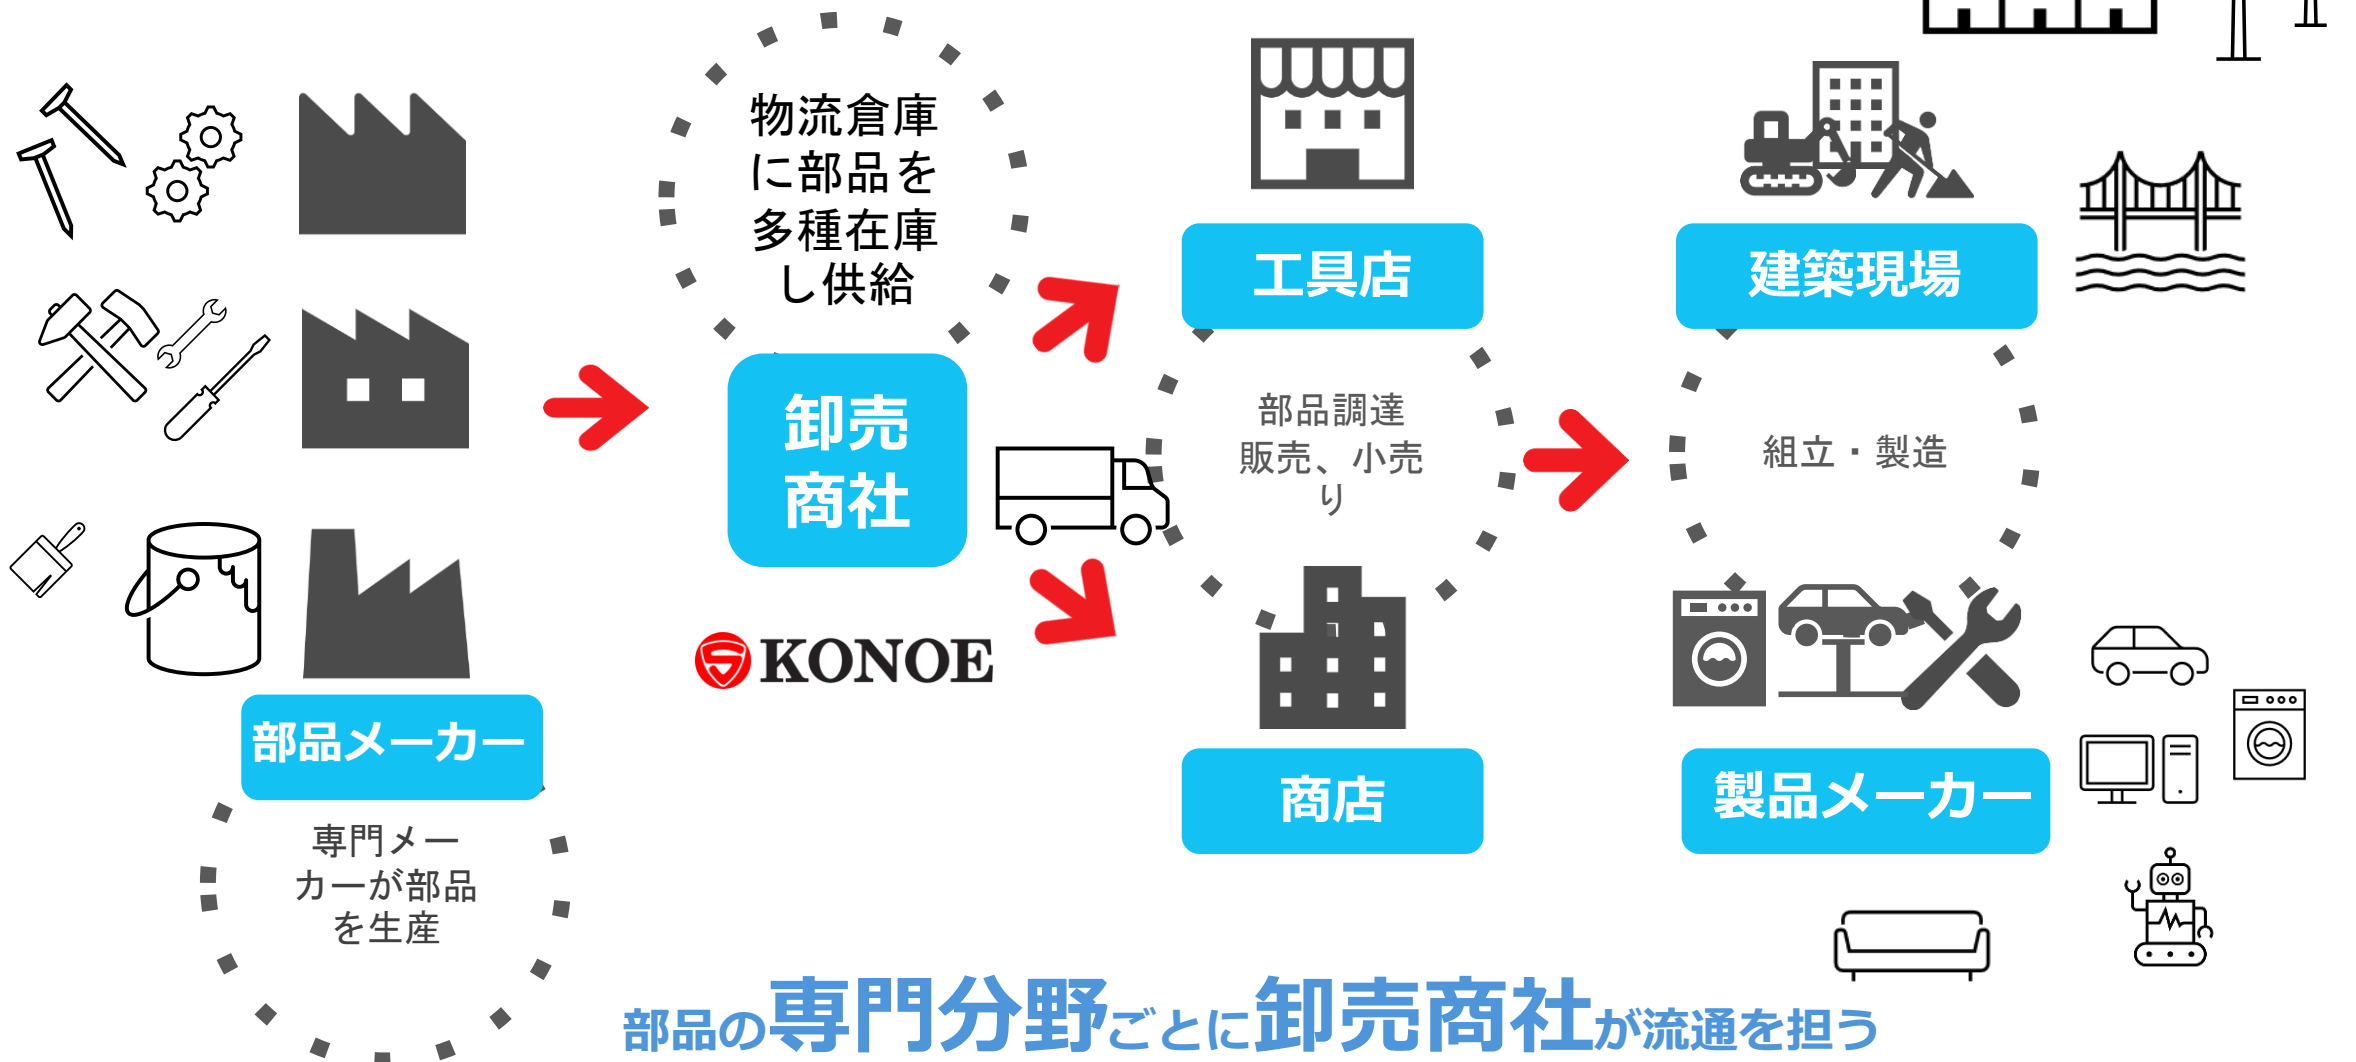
物流倉庫に部品を多種在庫し供給

卸売商社

KONOE

工具店

部品調達販売、小売り

商店

建築現場

組立・製造

製品メーカー

部品メーカー

専門メーカーが部品を生産

部品の専門分野ごとに卸売商社が流通を担う